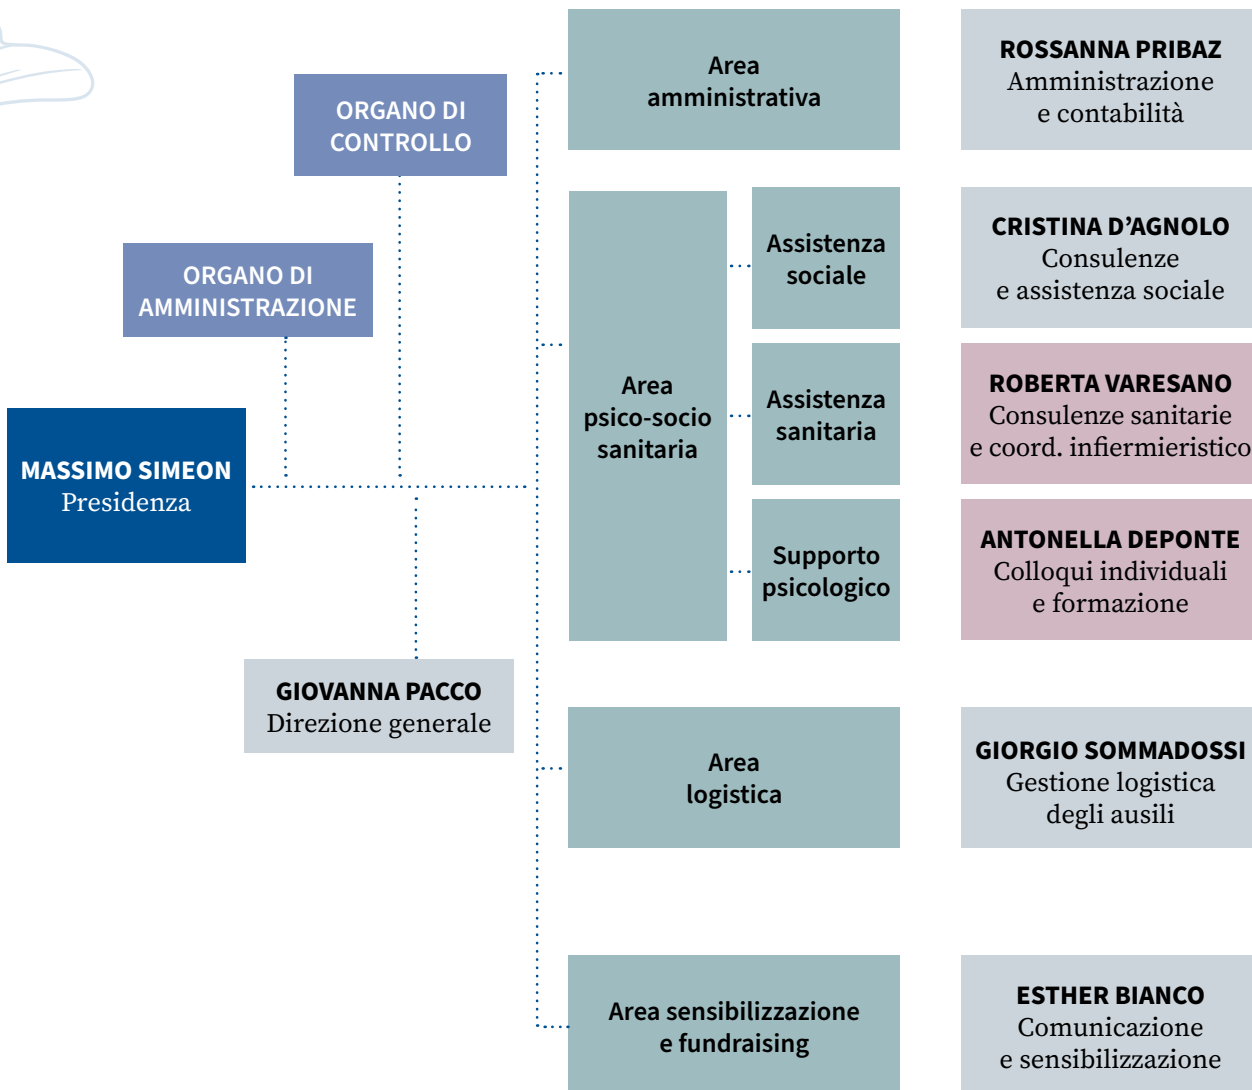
ORGANO DI CONTROLLO

ORGANO DI AMMINISTRAZIONE

MASSIMO SIMEON
Presidenza

GIOVANNA PACCO
Direzione generale

Area amministrativa

ROSSANNA PRIBAZ
Amministrazione e contabilità

Area psico-socio sanitaria

Assistenza sociale

CRISTINA D'AGNOLO
Consulenze e assistenza sociale

Assistenza sanitaria

ROBERTA VARESANO
Consulenze sanitarie e coord. infiermieristico

Supporto psicologico

ANTONELLA DEPONTE
Colloqui individuali e formazione

Area logistica

GIORGIO SOMMADOSSI
Gestione logistica degli ausili

Area sensibilizzazione e fundraising

ESTHER BIANCO
Comunicazione e sensibilizzazione